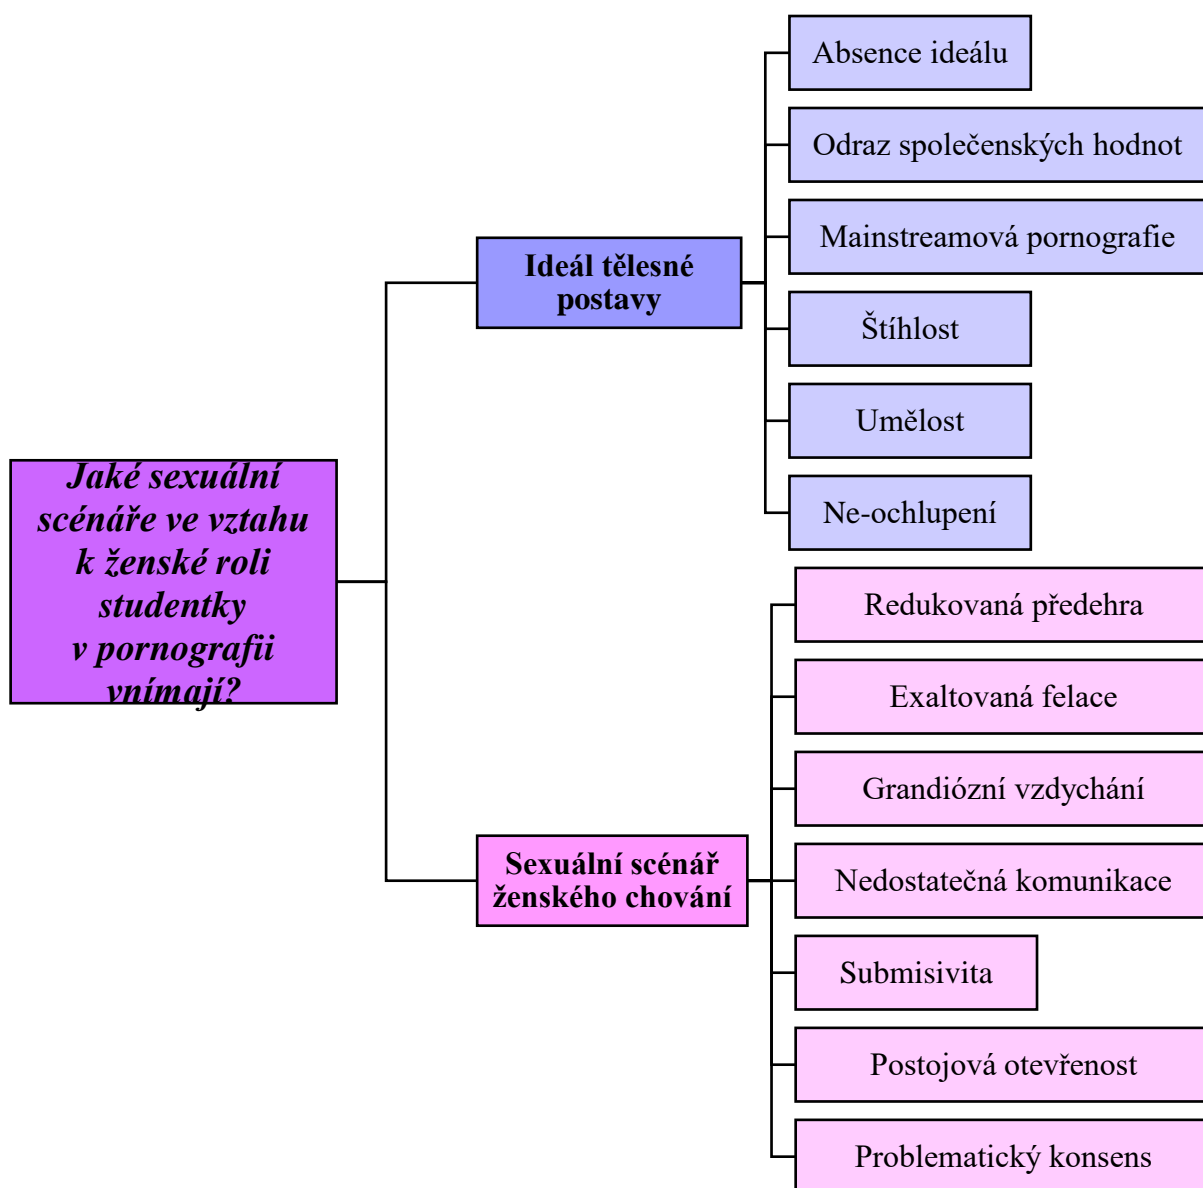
Jaké sexuální scénáře ve vztahu k ženské roli studentky v pornografii vnímají?

Ideál tělesné postavy

Absence ideálu

Odraz společenských hodnot

Mainstreamová pornografie

Štíhlost

Umělost

Ne-ochlupení

Sexuální scénář ženského chování

Redukovaná předehra

Exaltovaná felace

Grandiózní vzdychání

Nedostatečná komunikace

Submisivita

Postojová otevřenost

Problematický konsens